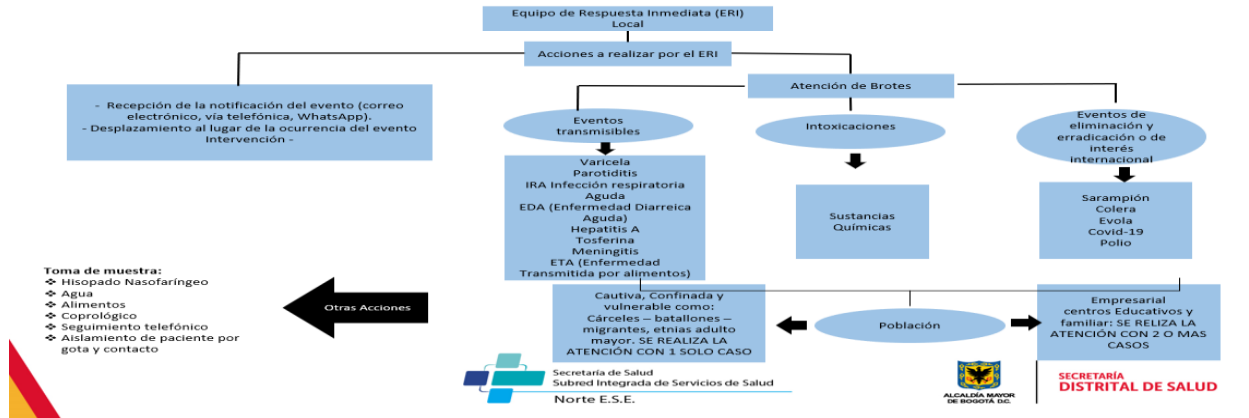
Equipo de Respuesta Inmediata (ERI) Local

Acciones a realizar por el ERI

- Recepción de la notificación del evento (correo electrónico, vía telefónica, WhatsApp).
- Desplazamiento al lugar de la ocurrencia del evento Intervención -

Atención de Brotes

Eventos transmisibles

Varicela
Parotiditis
IRA Infección respiratoria Aguda
EDA (Enfermedad Diarreica Aguda)
Hepatitis A
Tosferina
Meningitis
ETA (Enfermedad Transmitida por alimentos)

Intoxicaciones

Sustancias Químicas

Eventos de eliminación y erradicación o de interés internacional

Sarampión
Colera
Evola
Covid-19
Polio

Toma de muestra:
❖ Hisopado Nasofaríngeo
❖ Agua
❖ Alimentos
❖ Coprológico
❖ Seguimiento telefónico
❖ Aislamiento de paciente por gota y contacto

Otras Acciones

Cautiva, Confinada y vulnerable como: Cárceles – batallones – migrantes, etnias adulto mayor. SE REALIZA LA ATENCIÓN CON 1 SOLO CASO

Población

Empresarial centros Educativos y familiar: SE RELIZA LA ATENCIÓN CON 2 O MAS CASOS

Secretaría de Salud
Subred Integrada de Servicios de Salud
Norte E.S.E.

ALCALDÍA MAYOR DE BOGOTÁ D.C.

SECRETARÍA
DISTRITAL DE SALUD